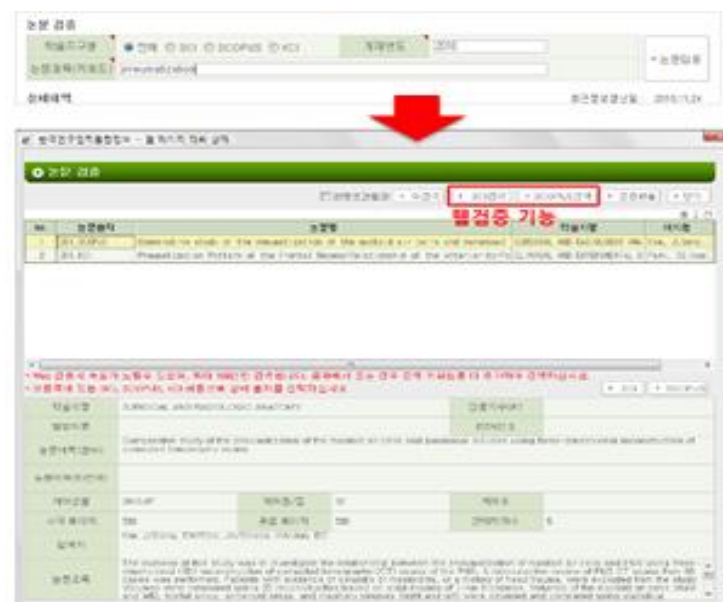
논문 검증

학술지구분 ● 전체 ○ SCI ○ SCOPUS ○ KCI 게재년도 2016

논문제목(키워드) pneumatization

상세내역 최근갱신일 2016.11.24

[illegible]

⊙ 논문 검증

웹검증 기능

| No. | 논문출처 | 논문명 | 학술지명 | 저자명 |
|---|---|---|---|---|
| 1 | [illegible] | Comparative study of the pneumatization of the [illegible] | SURGICAL AND RADIOLOGIC ANA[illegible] | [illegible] |
| 2 | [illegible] | Pneumatization Pattern of the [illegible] | CLINICAL AND EXPERIMENTAL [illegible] | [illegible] |

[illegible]

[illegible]

| 학술지명 | SURGICAL AND RADIOLOGIC ANATOMY | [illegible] | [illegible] |
|---|---|---|---|
| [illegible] | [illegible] | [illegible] | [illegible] |
| 논문제목(영어) | Comparative study of the pneumatization of the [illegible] | | |
| 논문제목(한국어) | | | |
| 게재년월 | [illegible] | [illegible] | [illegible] |
| 시작 페이지 | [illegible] | 종료 페이지 | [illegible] |
| 참여자 | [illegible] | | |
| 논문초록 | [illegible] | | |